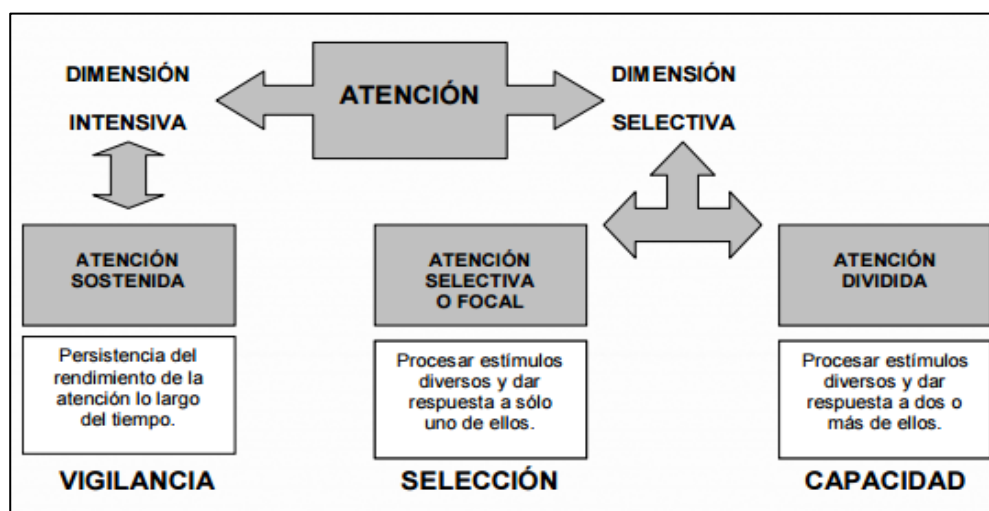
DIMENSIÓN INTENSIVA

ATENCIÓN

DIMENSIÓN SELECTIVA

ATENCIÓN SOSTENIDA

Persistencia del rendimiento de la atención lo largo del tiempo.

VIGILANCIA

ATENCIÓN SELECTIVA O FOCAL

Procesar estímulos diversos y dar respuesta a sólo uno de ellos.

SELECCIÓN

ATENCIÓN DIVIDIDA

Procesar estímulos diversos y dar respuesta a dos o más de ellos.

CAPACIDAD